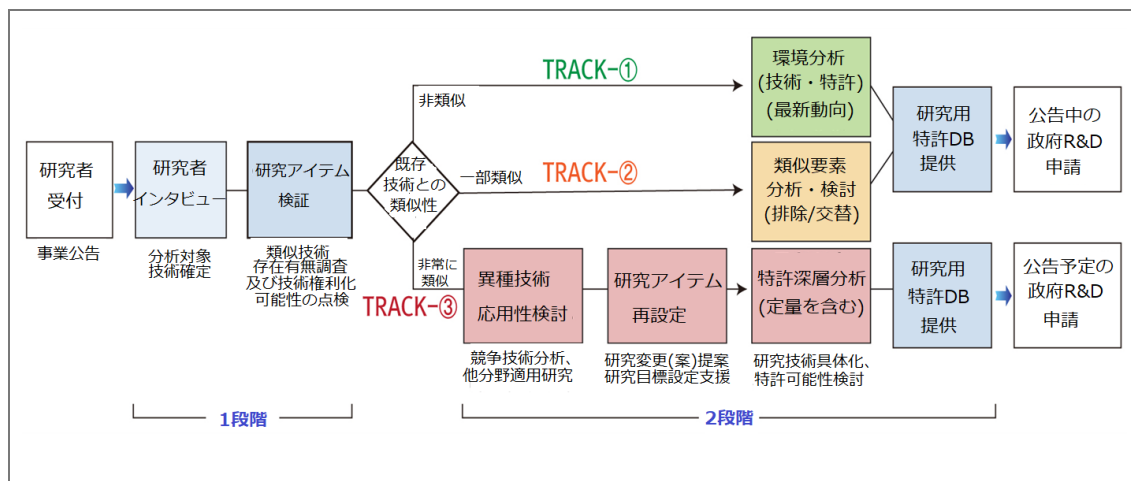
研究者
受付

事業公告

研究者
インタビュー

分析対象
技術確定

研究アイテム
検証

類似技術
存在有無調査
及び技術権利化
可能性の点検

既存
技術との
類似性

非類似

TRACK-①

環境分析
(技術・特許)
(最新動向)

一部類似

TRACK-②

類似要素
分析・検討
(排除/交替)

研究用
特許DB
提供

公告中の
政府R&D
申請

非常に
類似

TRACK-③

異種技術
応用性検討

競争技術分析、
他分野適用研究

研究アイテム
再設定

研究変更(案)提案
研究目標設定支援

特許深層分析
(定量を含む)

研究技術具体化、
特許可能性検討

研究用
特許DB
提供

公告予定の
政府R&D
申請

1段階

2段階